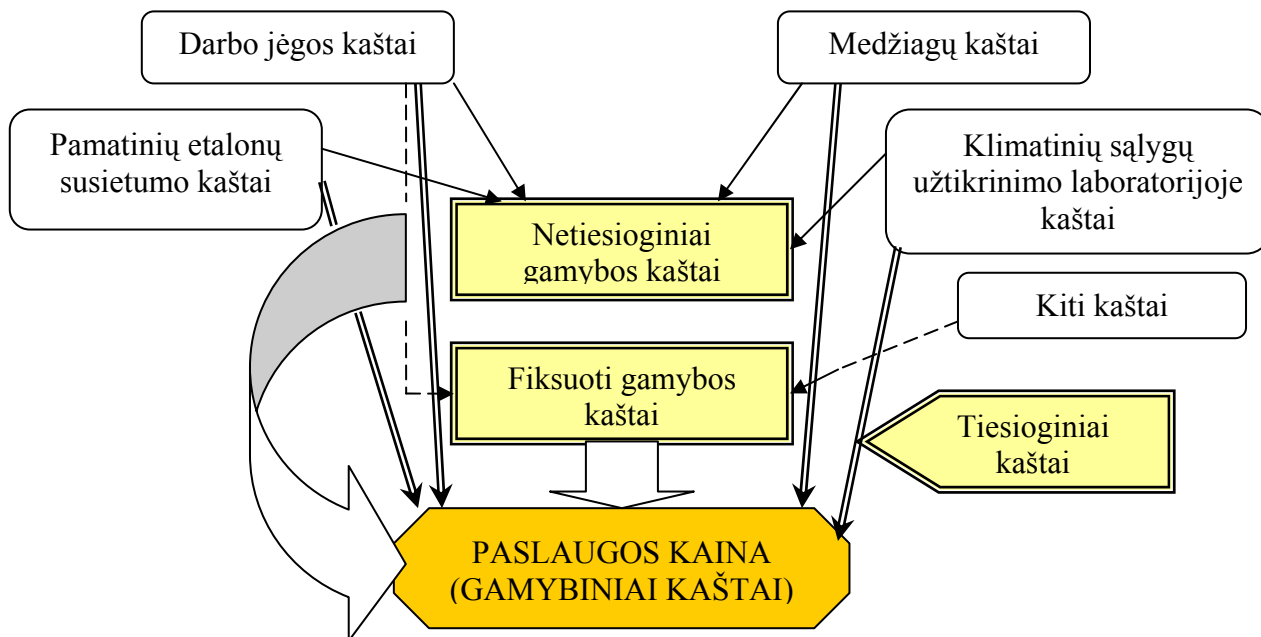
Darbo jėgos kaštai

Medžiagų kaštai

Pamatinių etalonų susietumo kaštai

Klimatinių sąlygų užtikrinimo laboratorijoje kaštai

Netiesioginiai gamybos kaštai

Kiti kaštai

Fiksuoti gamybos kaštai

Tiesioginiai kaštai

PASLAUGOS KAINA (GAMYBINIAI KAŠTAI)